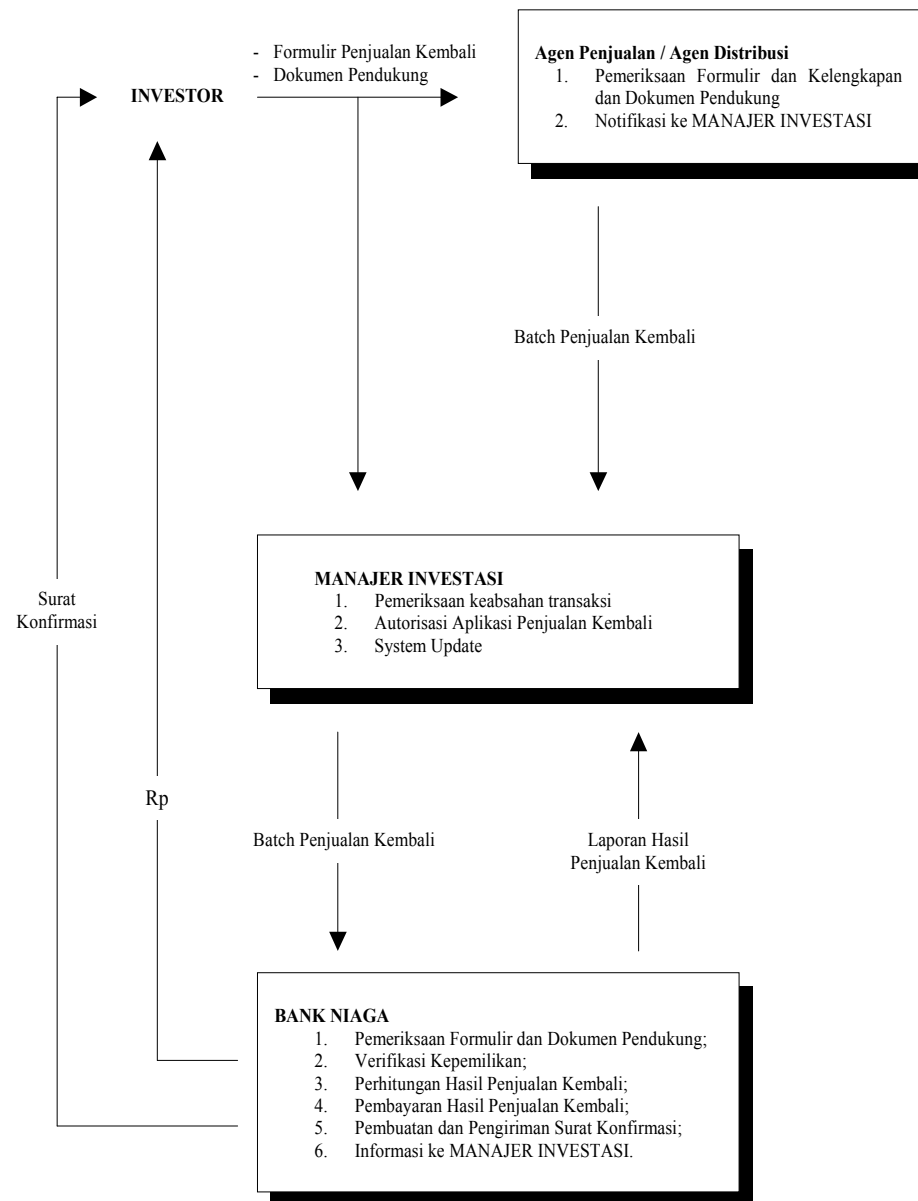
- Formulir Penjualan Kembali
- Dokumen Pendukung

INVESTOR

Agen Penjualan / Agen Distribusi
1. Pemeriksaan Formulir dan Kelengkapan dan Dokumen Pendukung
2. Notifikasi ke MANAJER INVESTASI

Batch Penjualan Kembali

Surat Konfirmasi

MANAJER INVESTASI
1. Pemeriksaan keabsahan transaksi
2. Autorisasi Aplikasi Penjualan Kembali
3. System Update

Rp

Batch Penjualan Kembali

Laporan Hasil Penjualan Kembali

BANK NIAGA
1. Pemeriksaan Formulir dan Dokumen Pendukung;
2. Verifikasi Kepemilikan;
3. Perhitungan Hasil Penjualan Kembali;
4. Pembayaran Hasil Penjualan Kembali;
5. Pembuatan dan Pengiriman Surat Konfirmasi;
6. Informasi ke MANAJER INVESTASI.